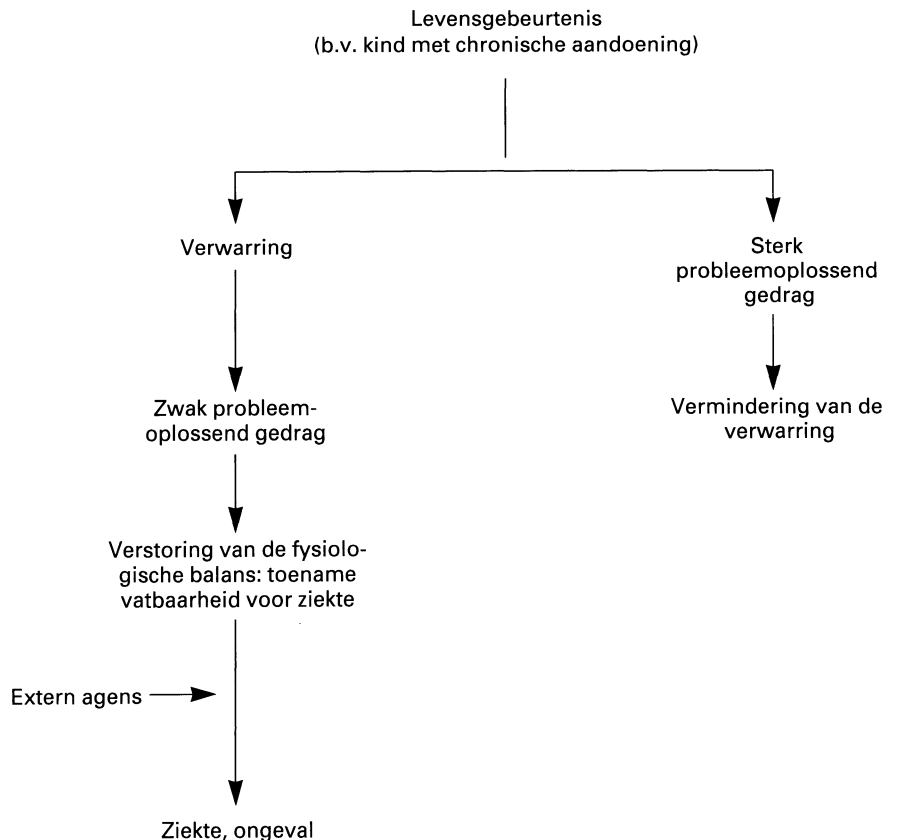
Levensgebeurtenis
(b.v. kind met chronische aandoening)

Verwarring

Zwak probleemoplossend gedrag

Verstoring van de fysiologische balans: toename vatbaarheid voor ziekte

Extern agens

Ziekte, ongeval

Sterk probleemoplossend gedrag

Vermindering van de verwarring